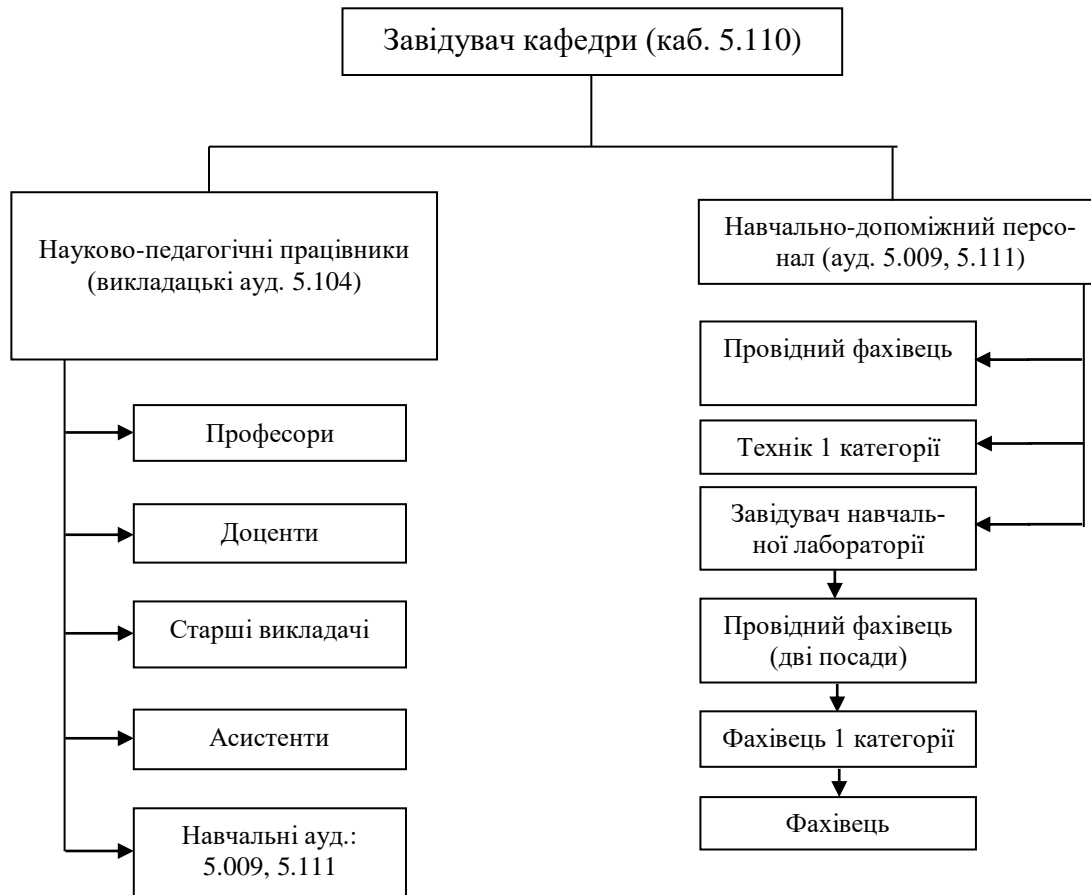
Завідувач кафедри (каб. 5.110)

Науково-педагогічні працівники (викладацькі ауд. 5.104)

Професори

Доценти

Старші викладачі

Асистенти

Навчальні ауд.: 5.009, 5.111

Навчально-допоміжний персонал (ауд. 5.009, 5.111)

Провідний фахівець

Технік 1 категорії

Завідувач навчальної лабораторії

Провідний фахівець (дві посади)

Фахівець 1 категорії

Фахівець